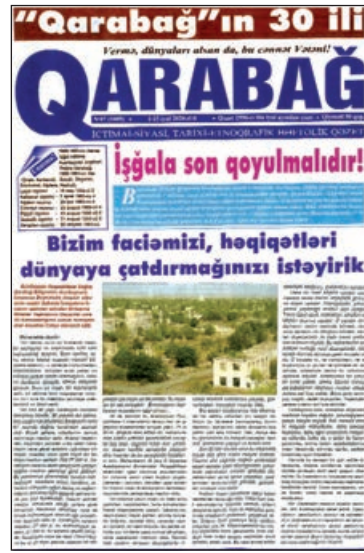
"Qarabağ"ın 30 ili

Vermə, dünyaları alsan da, bu cənnət Vətəni!

QARABAĞ

İCTİMAİ-SİYASİ, TARİXİ-ETNOQRAFİK HƏFTƏLİK QƏZET

İşğala son qoyulmalıdır!

Bizim faciəmizi, həqiqətləri dünyaya çatdırmağınızı istəyirik

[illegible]